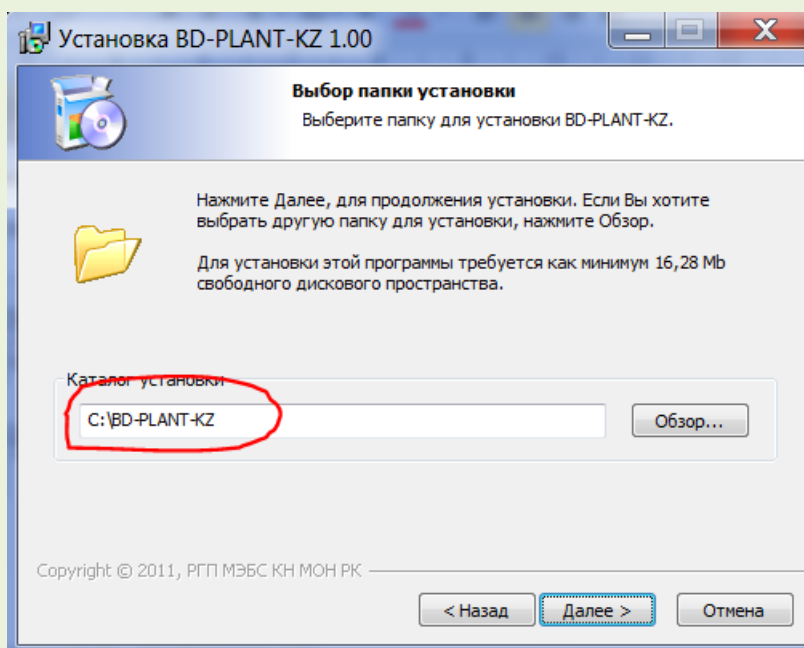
Установка BD-PLANT-KZ 1.00

Выбор папки установки

Выберите папку для установки BD-PLANT-KZ.

Нажмите Далее, для продолжения установки. Если Вы хотите выбрать другую папку для установки, нажмите Обзор.

Для установки этой программы требуется как минимум 16,28 Mb свободного дискового пространства.

Каталог установки

C:\BD-PLANT-KZ

Обзор...

Copyright © 2011, РГП МЭБС КН МОН РК

< Назад

Далее >

Отмена